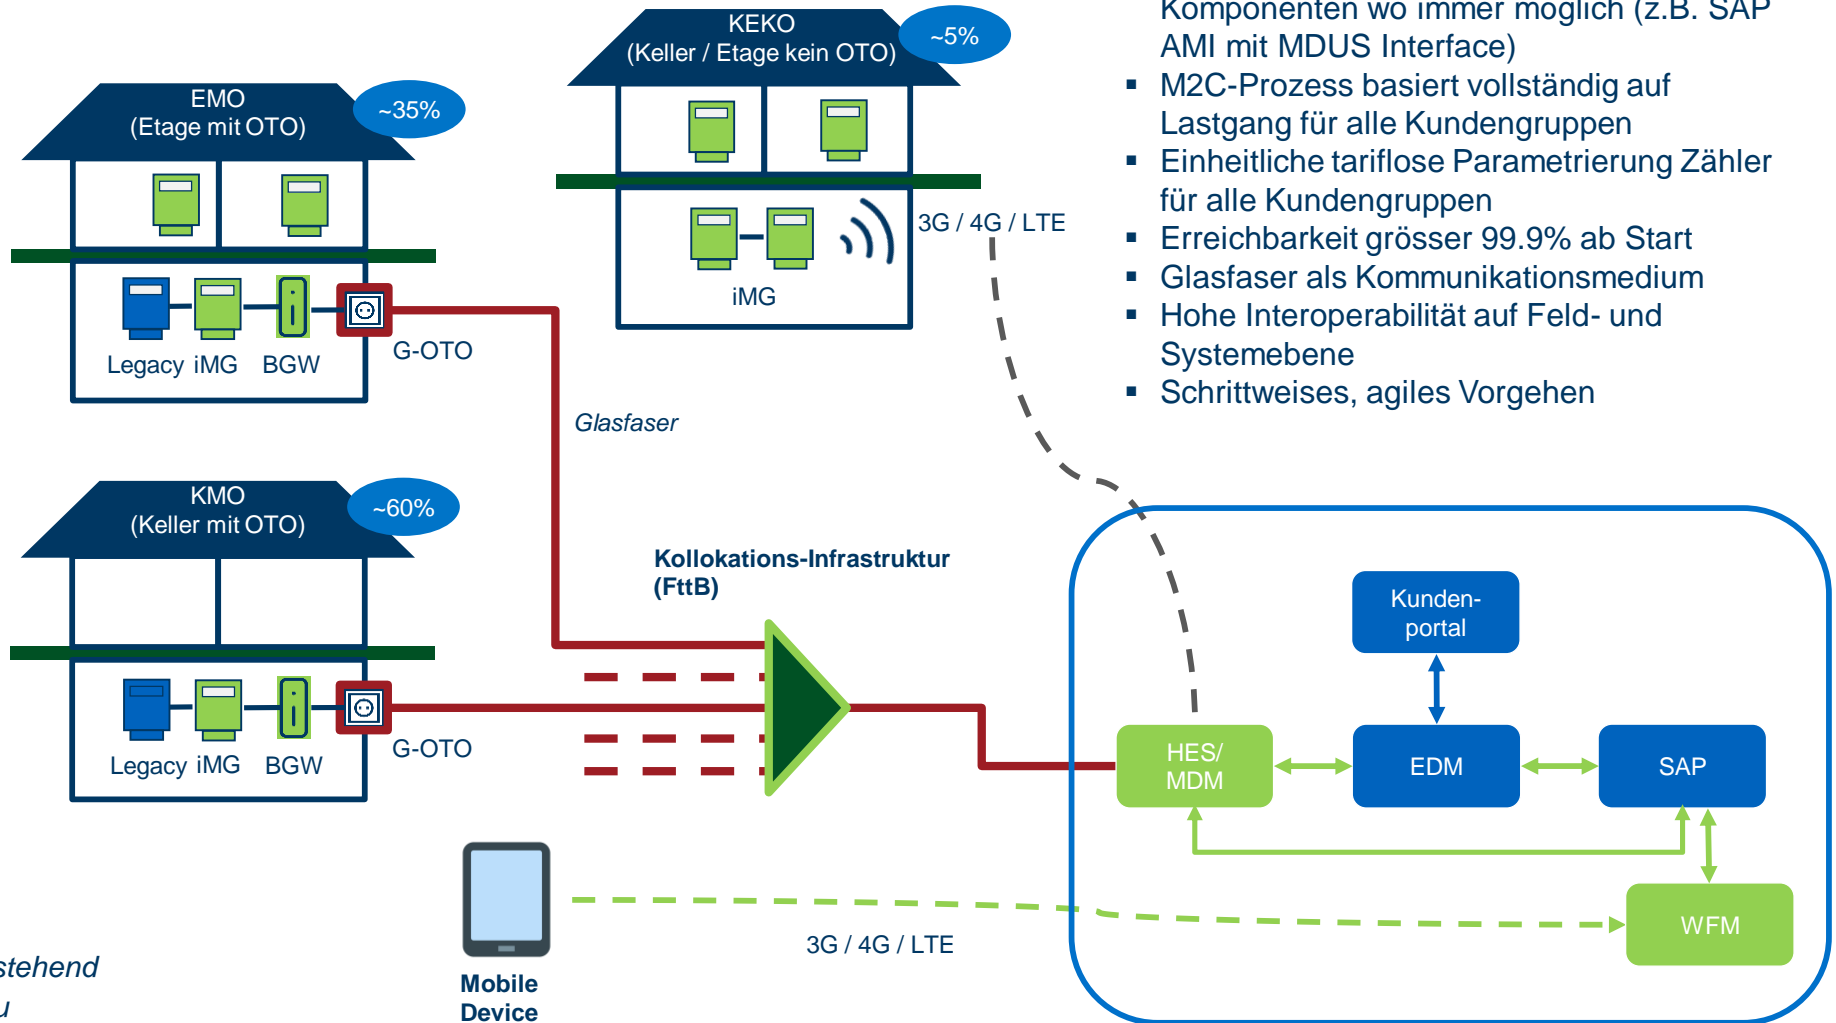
Komponenten wo immer möglich (z.B. SAP AMI mit MDUS Interface)

▪ M2C-Prozess basiert vollständig auf Lastgang für alle Kundengruppen
▪ Einheitliche tariflose Parametrierung Zähler für alle Kundengruppen
▪ Erreichbarkeit grösser 99.9% ab Start
▪ Glasfaser als Kommunikationsmedium
▪ Hohe Interoperabilität auf Feld- und Systemebene
▪ Schrittweises, agiles Vorgehen

KEKO
(Keller / Etage kein OTO)
~5%
iMG
3G / 4G / LTE

EMO
(Etage mit OTO)
~35%
Legacy iMG BGW
G-OTO

Glasfaser

KMO
(Keller mit OTO)
~60%
Legacy iMG BGW
G-OTO

Kollokations-Infrastruktur
(FttB)

Kunden-
portal
HES/
MDM
EDM
SAP
WFM

Mobile
Device
3G / 4G / LTE

stehend
u